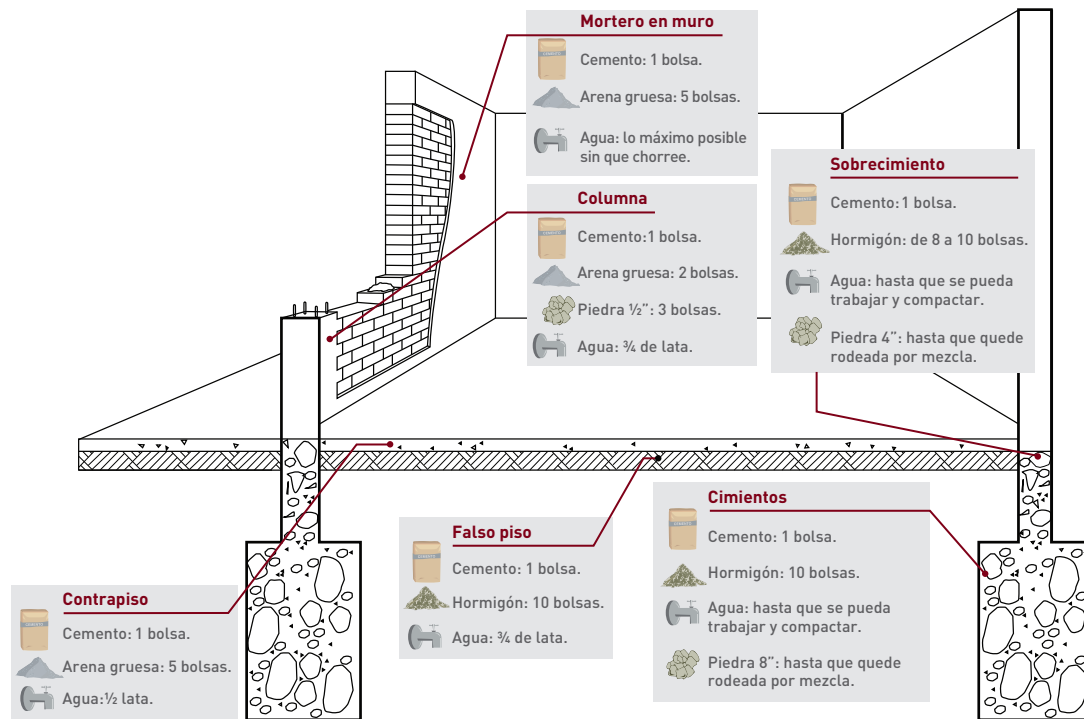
Mortero en muro

Cemento: 1 bolsa.

Arena gruesa: 5 bolsas.

Agua: lo máximo posible sin que chorree.

Columna

Cemento:1 bolsa.

Arena gruesa: 2 bolsas.

Piedra ½": 3 bolsas.

Agua: ¾ de lata.

Sobrecimiento

Cemento:1 bolsa.

Hormigón: de 8 a 10 bolsas.

Agua: hasta que se pueda trabajar y compactar.

Piedra 4": hasta que quede rodeada por mezcla.

Cimientos

Cemento: 1 bolsa.

Hormigón: 10 bolsas.

Agua: hasta que se pueda trabajar y compactar.

Piedra 8": hasta que quede rodeada por mezcla.

Falso piso

Cemento: 1 bolsa.

Hormigón: 10 bolsas.

Agua: ¾ de lata.

Contrapiso

Cemento: 1 bolsa.

Arena gruesa: 5 bolsas.

Agua:½ lata.